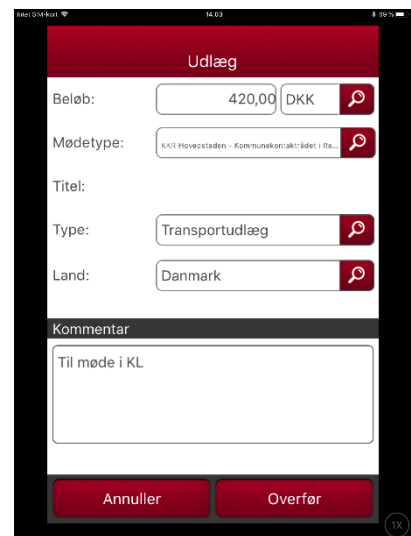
Intet SIM-kort
14.03
89 %

Udlæg

Beløb:
420,00
DKK

Mødetype:
KKR Hovedstaden - Kommunekontaktrådet i Re...

Titel:

Type:
Transportudlæg

Land:
Danmark

Kommentar

Til møde i KL

Annuller
Overfør

1X